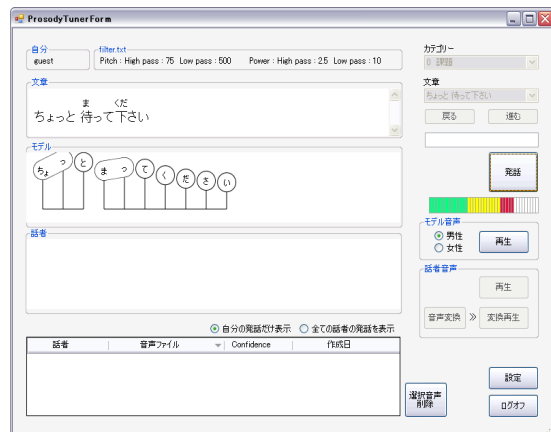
ProsodyTunerForm

自分
guest

filter.txt
Pitch : High pass : 75 Low pass : 500 Power : High pass : 2.5 Low pass : 10

カテゴリー
0 課題

文章
ま くだ
ちょっと 待って下さい

文章
ちょっと 待って下さい

戻る 進む

モデル
ちょ っ と ま っ て く だ さ い

発話

モデル音声
男性
女性
再生

話者

話者音声
再生

音声変換 » 変換再生

自分の発話だけ表示 全ての話者の発話を表示

| 話者 | 音声ファイル | Confidence | 作成日 |
|---|---|---|---|

選択音声削除

設定

ログオフ